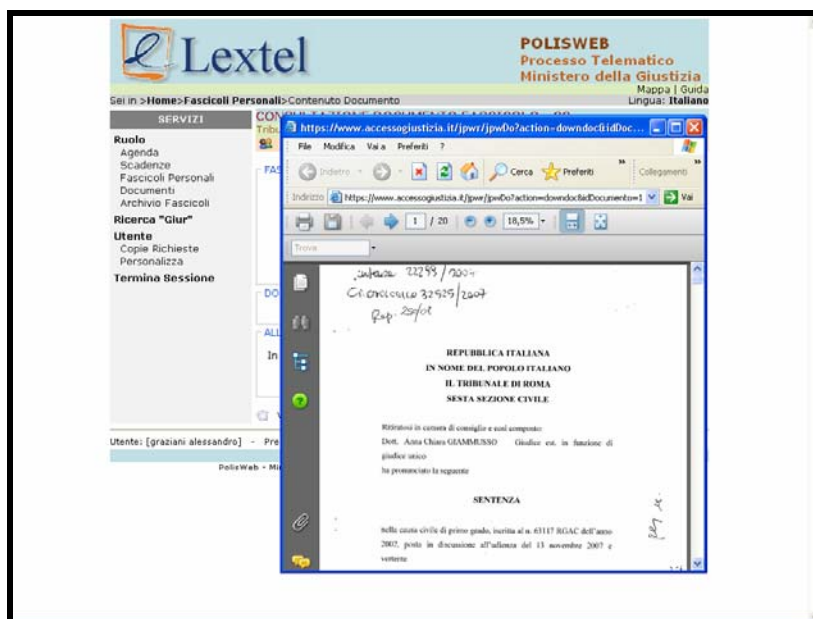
Lextel

POLISWEB
Processo Telematico
Ministero della Giustizia
Mappa | Guida
Lingua: Italiano

Sei in >Home>Fascicoli Personali>Contenuto Documento

SERVIZI

Ruolo
Agenda
Scadenze
Fascicoli Personali
Documenti
Archivio Fascicoli

Ricerca "Giur"

Utente
Copie Richieste
Personalizza

Termina Sessione

CON
Tribu
FAS
DO
ALL
In

Utente: [graziani alessandro] - Pre

PolisWeb - Mi

https://www.accessogiustizia.it/jpwr/jpwDo?action=downdoc&idDoc...

File Modifica Vai a Preferiti ?

Indietro Cerca Preferiti Collegamenti

Indirizzo https://www.accessogiustizia.it/jpwr/jpwDo?action=downdoc&idDocumento=1 Vai

1 / 20 18,5%

Trova

sentenza 22293/2007
Cr. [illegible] 32925/2007
Rep. 25/07

REPUBBLICA ITALIANA
IN NOME DEL POPOLO ITALIANO
IL TRIBUNALE DI ROMA
SESTA SEZIONE CIVILE

Riunitosi in camera di consiglio e così composto:
Dott. Anna Chiara GIAMMUSSO Giudice est. in funzione di giudice unico
ha pronunciato la seguente

SENTENZA

nella causa civile di primo grado, iscritta al n. 63117 RGAC dell'anno 2002, posta in discussione all'udienza del 13 novembre 2007 e vertente